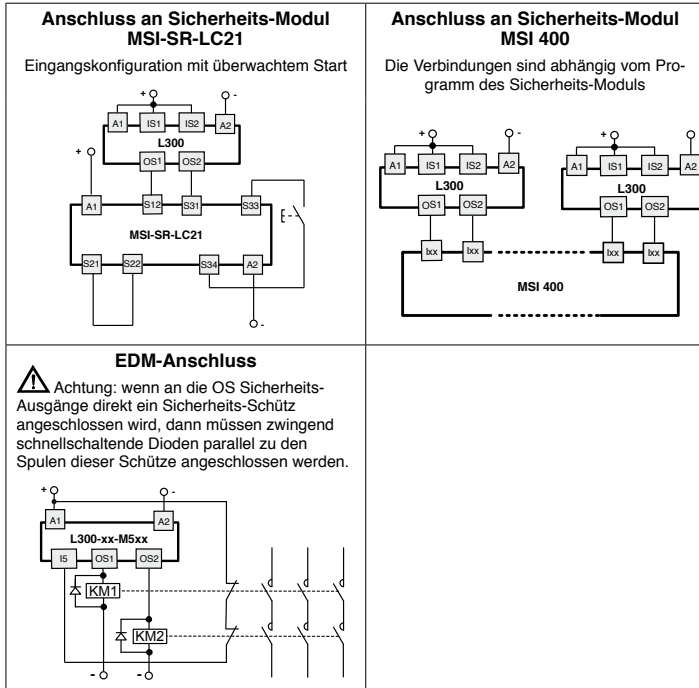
**Anschluss an Sicherheits-Modul MSI-SR-LC21**

Eingangskonfiguration mit überwachtem Start

+ -
A1 IS1 IS2 A2
L300
OS1 OS2
+
A1 S12 S31 S33
MSI-SR-LC21
S21 S22 S34 A2
-

**Anschluss an Sicherheits-Modul MSI 400**

Die Verbindungen sind abhängig vom Programm des Sicherheits-Moduls

+ -
A1 IS1 IS2 A2
L300
OS1 OS2
Ixx Ixx
+ -
A1 IS1 IS2 A2
L300
OS1 OS2
Ixx Ixx
MSI 400

**EDM-Anschluss**

Achtung: wenn an die OS Sicherheits-Ausgänge direkt ein Sicherheits-Schütz angeschlossen wird, dann müssen zwingend schnellschaltende Dioden parallel zu den Spulen dieser Schütze angeschlossen werden.

+ -
A1 A2
L300-xx-M5xx
I5 OS1 OS2
KM1
KM2
- -